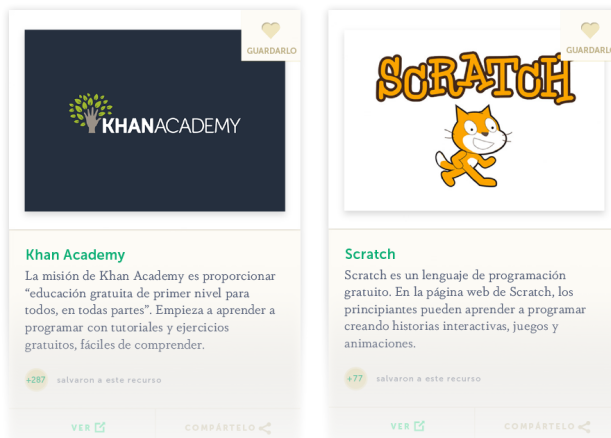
GUARDARLO

KHANACADEMY

Khan Academy

La misión de Khan Academy es proporcionar "educación gratuita de primer nivel para todos, en todas partes". Empieza a aprender a programar con tutoriales y ejercicios gratuitos, fáciles de comprender.

+287 salvaron a este recurso

VER

COMPÁRTELO

GUARDARLO

SCRATCH

Scratch

Scratch es un lenguaje de programación gratuito. En la página web de Scratch, los principiantes pueden aprender a programar creando historias interactivas, juegos y animaciones.

+77 salvaron a este recurso

VER

COMPÁRTELO